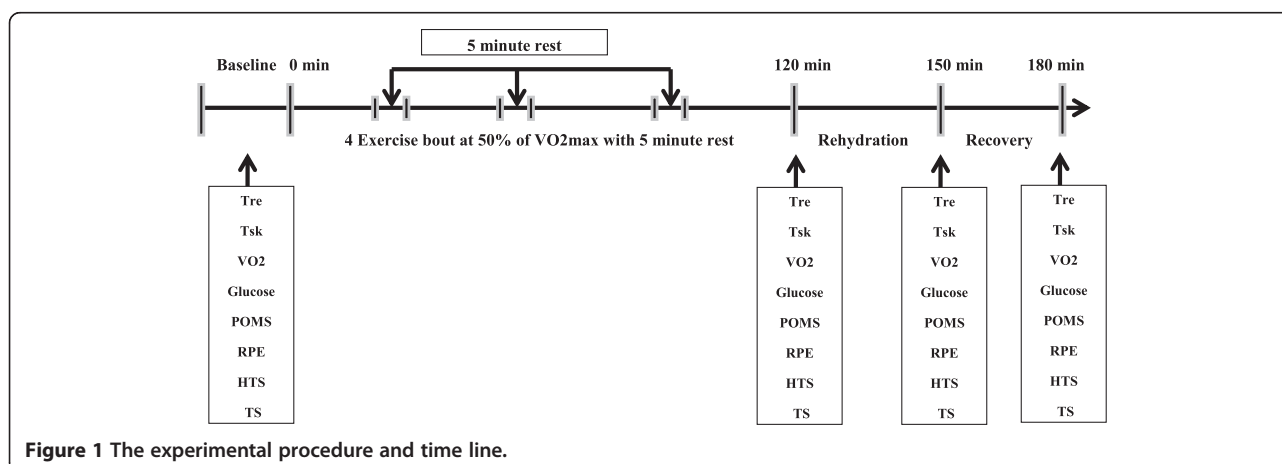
5 minute rest

Baseline 0 min

120 min 150 min 180 min

4 Exercise bout at 50% of VO2max with 5 minute rest

Rehydration

Recovery

Tre
Tsk
VO2
Glucose
POMS
RPE
HTS
TS

Tre
Tsk
VO2
Glucose
POMS
RPE
HTS
TS

Tre
Tsk
VO2
Glucose
POMS
RPE
HTS
TS

Tre
Tsk
VO2
Glucose
POMS
RPE
HTS
TS

**Figure 1 The experimental procedure and time line.**